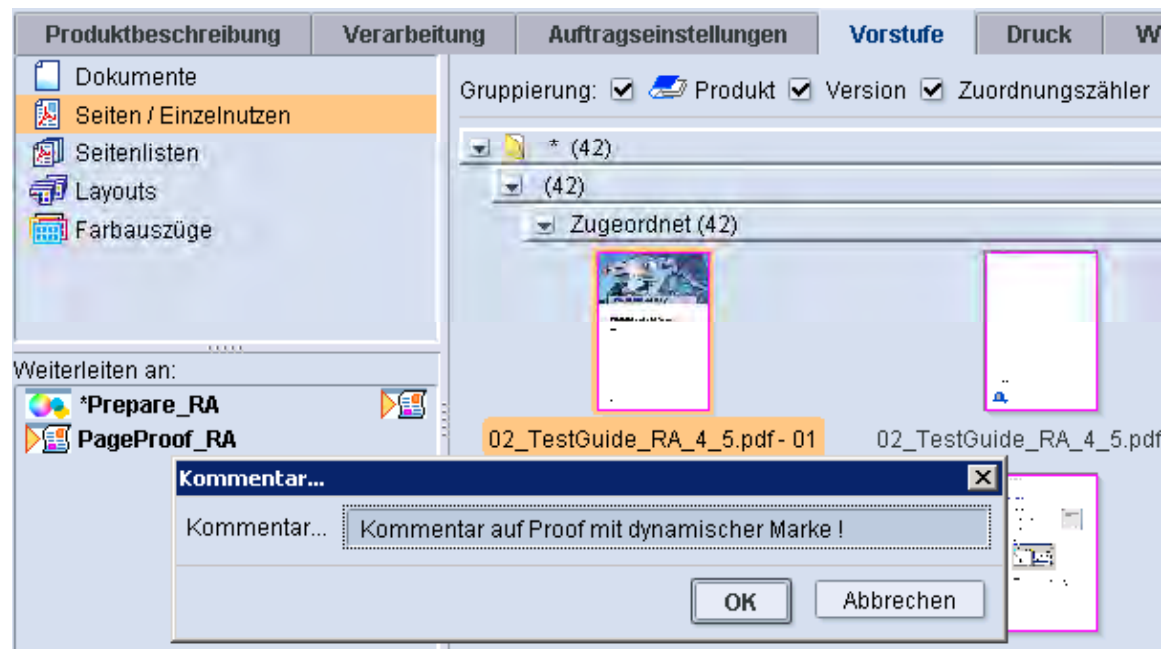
Produktbeschreibung | Verarbeitung | Auftragseinstellungen | Vorstufe | Druck | W

Dokumente
Seiten / Einzelnutzen
Seitenlisten
Layouts
Farbauszüge

Gruppierung: Produkt Version Zuordnungszähler

* (42)
(42)
Zugeordnet (42)

02_TestGuide_RA_4_5.pdf - 01
02_TestGuide_RA_4_5.pdf

Weiterleiten an:
*Prepare_RA
PageProof_RA

Kommentar...
Kommentar...
Kommentar auf Proof mit dynamischer Marke !
OK
Abbrechen